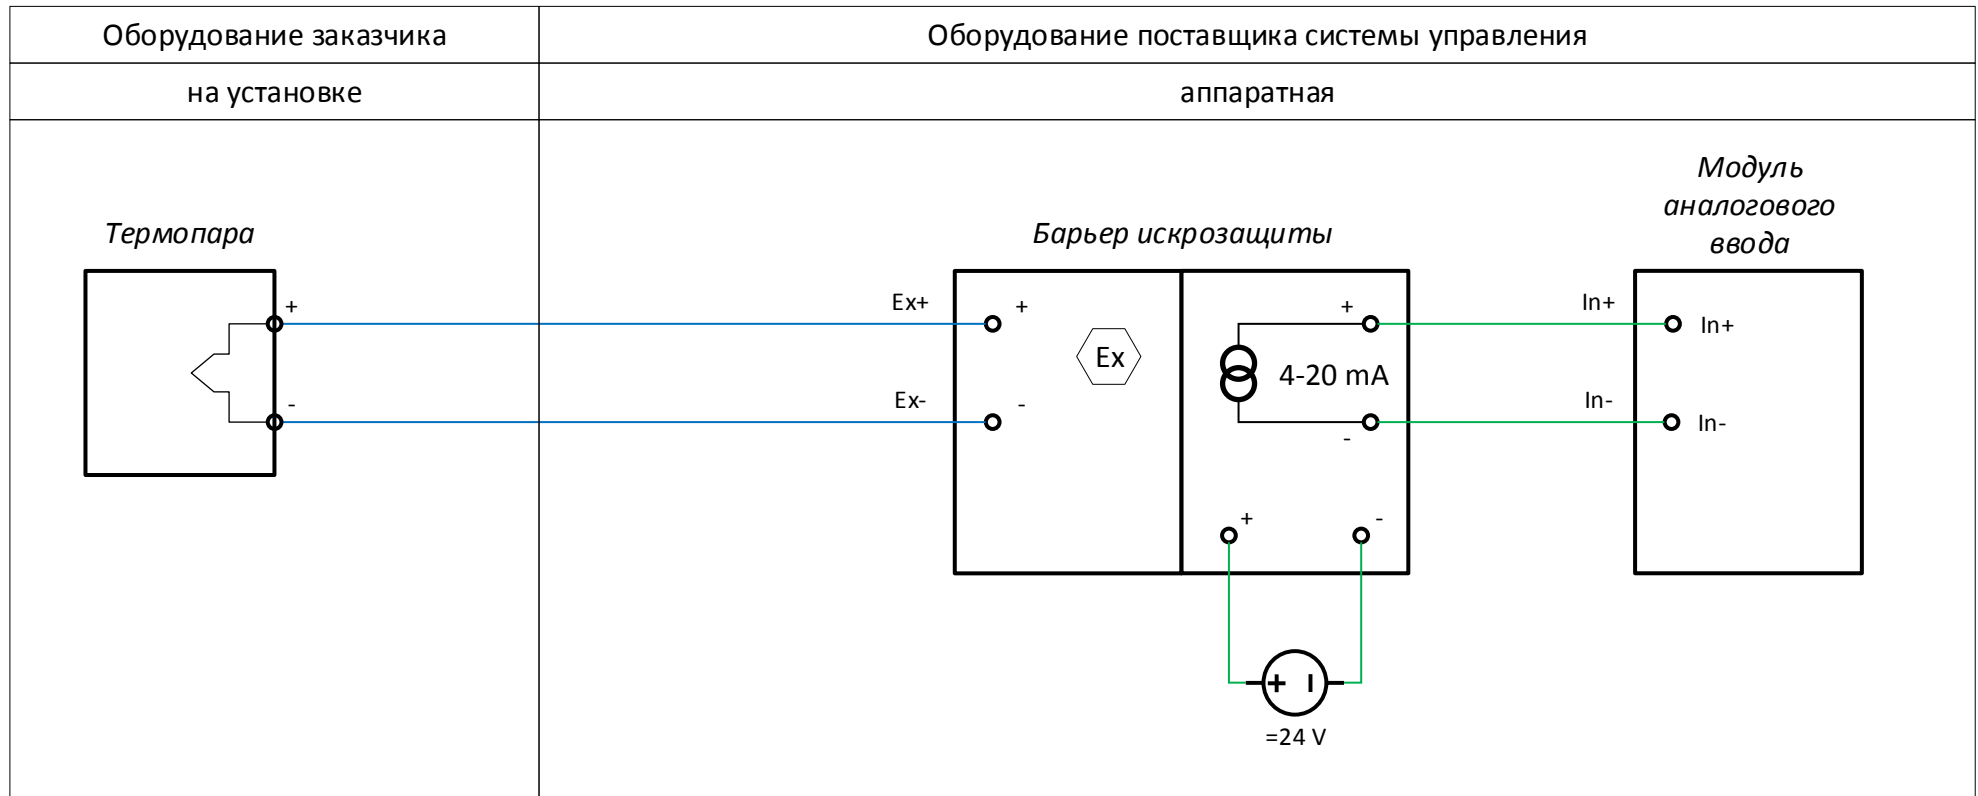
| Оборудование заказчика | Оборудование поставщика системы управления |
|---|---|
| на установке | аппаратная |

Термопара

+

-

Барьер искрозащиты

Ex+

Ex-

+

-

Ex

+

4-20 mA

-

+

-

=24 V

Модуль аналогового ввода

In+

In-

In+

In-